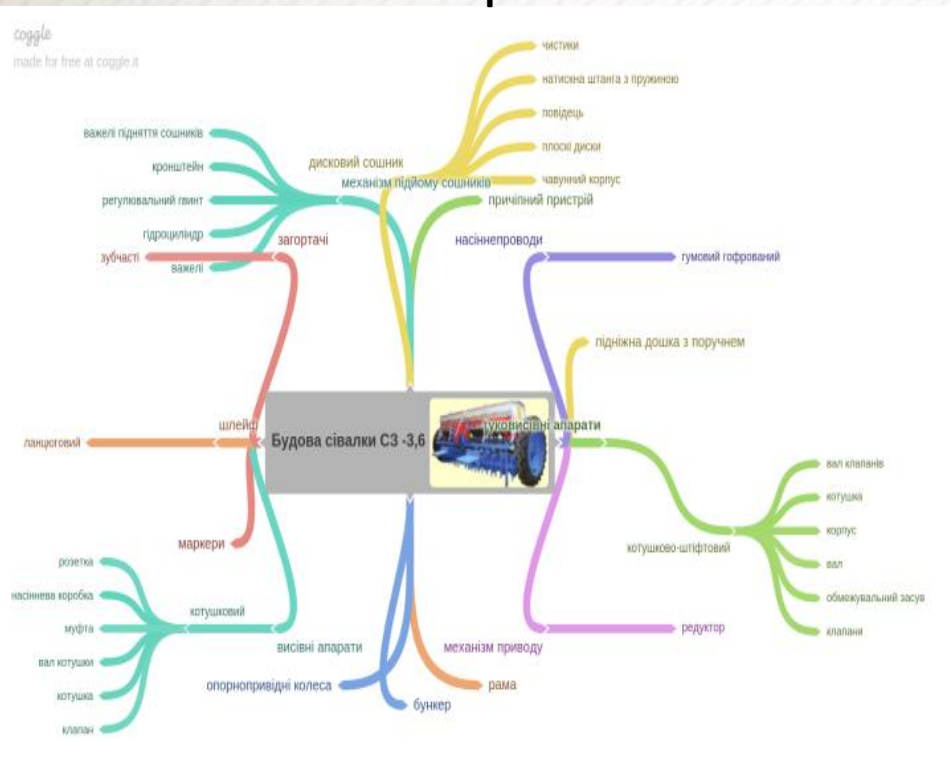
coggle
made for free at coggle.it

Будова сівалки СЗ -3,6

дисковий сошник
чистики
натискна штанга з пружиною
повідець
плоскі диски
чавунний корпус

механізм підйому сошників
важелі підняття сошників
кронштейн
регулювальний гвинт
гідроциліндр
важелі

загортачі
зубчасті

причіпний пристрій

насіннепроводи
гумовий гофрований

підніжна дошка з поручнем

туковисівні апарати
котушково-штифтовий
вал клапанів
котушка
корпус
вал
обмежувальний засув
клапани

редуктор

шлейф
ланцюговий

маркери

висівні апарати
котушковий
розетка
насіннева коробка
муфта
вал котушки
котушка
клапан

опорноприводні колеса

бункер

механізм приводу

рама